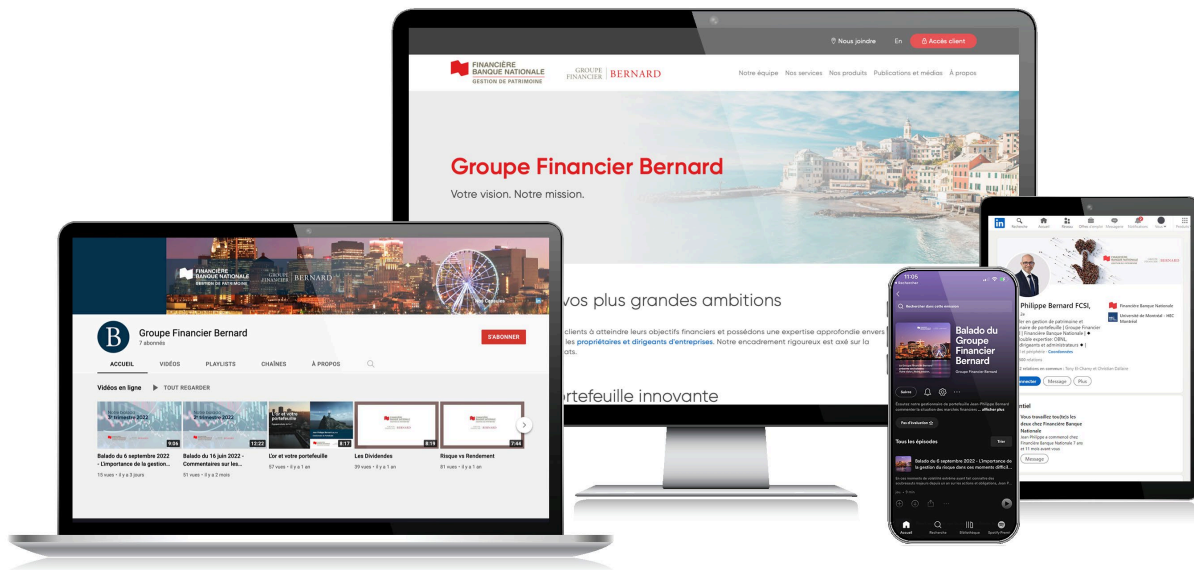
Nous joindre En Accès client

FINANCIÈRE BANQUE NATIONALE GESTION DE PATRIMOINE

GROUPE FINANCIER BERNARD

Notre équipe Nos services Nos produits Publications et médias À propos

Groupe Financier Bernard

Votre vision. Notre mission.

vos plus grandes ambitions

clients à atteindre leurs objectifs financiers et possédons une expertise approfondie envers les propriétaires et dirigeants d'entreprises. Notre encadrement rigoureux est axé sur la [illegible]ats.

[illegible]ortefeuille innovante

FINANCIÈRE BANQUE NATIONALE GESTION DE PATRIMOINE GROUPE FINANCIER BERNARD

Groupe Financier Bernard
7 abonnés

S'ABONNER

ACCUEIL VIDÉOS PLAYLISTS CHAÎNES À PROPOS

Vidéos en ligne TOUT REGARDER

3e trimestre 2022 9:06
2e trimestre 2022 12:22
L'or et votre portefeuille 8:17
8:19
7:44

Balado du 6 septembre 2022 - L'importance de la gestion...
15 vues • il y a 3 jours

Balado du 16 juin 2022 - Commentaires sur les...
51 vues • il y a 2 mois

L'or et votre portefeuille
57 vues • il y a 1 an

Les Dividendes
39 vues • il y a 1 an

Risque vs Rendement
81 vues • il y a 1 an

11:05

Balado du Groupe Financier Bernard

Groupe Financier Bernard

Suivre

Tous les épisodes

Balado du 6 septembre 2022 - L'importance de la gestion du risque dans ces moments difficil...

Philippe Bernard FCSI,

Financière Banque Nationale
Université de Montréal - HEC Montréal

Message Plus

Message